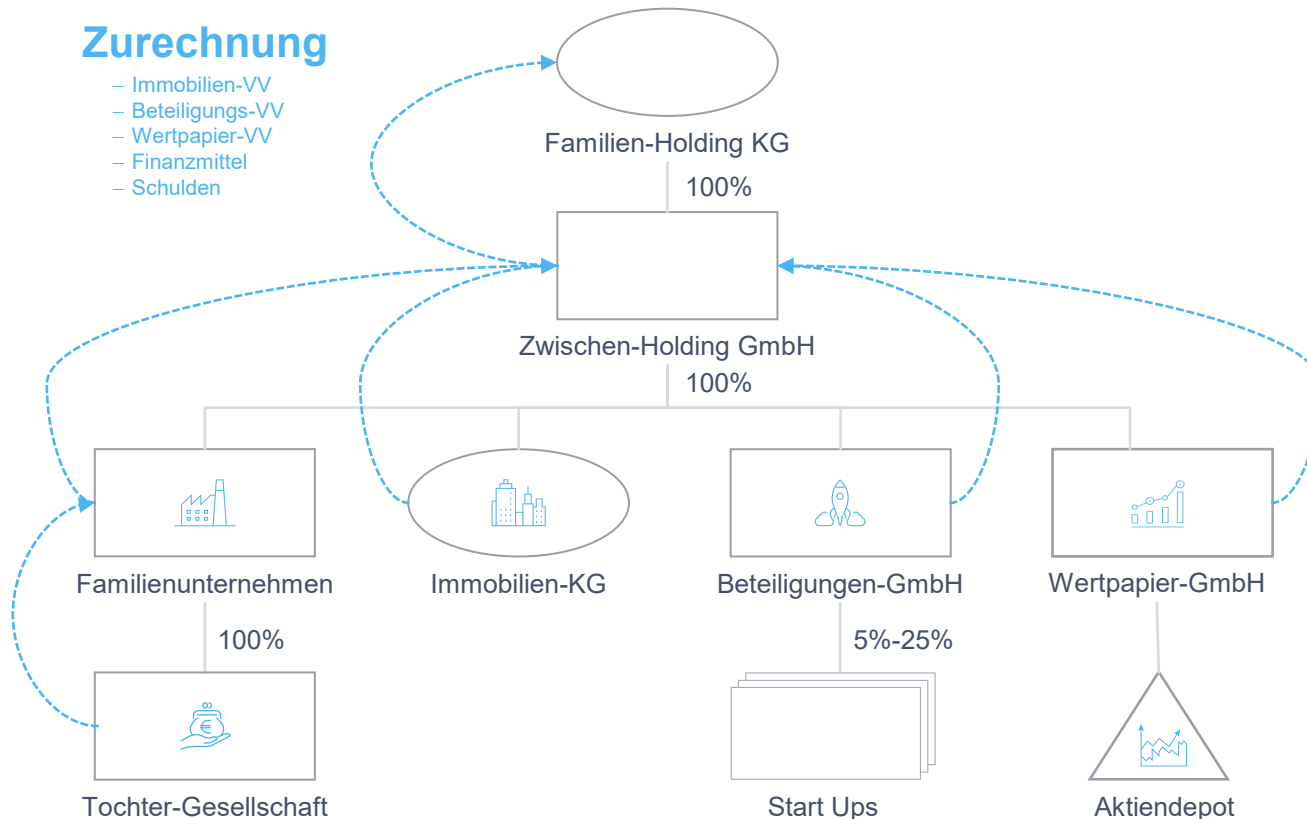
Zurechnung

– Immobilien-VV
– Beteiligungs-VV
– Wertpapier-VV
– Finanzmittel
– Schulden

Familien-Holding KG

100%

Zwischen-Holding GmbH

100%

Familienunternehmen

Immobilien-KG

Beteiligungen-GmbH

Wertpapier-GmbH

100%

5%-25%

Tochter-Gesellschaft

Start Ups

Aktiendepot